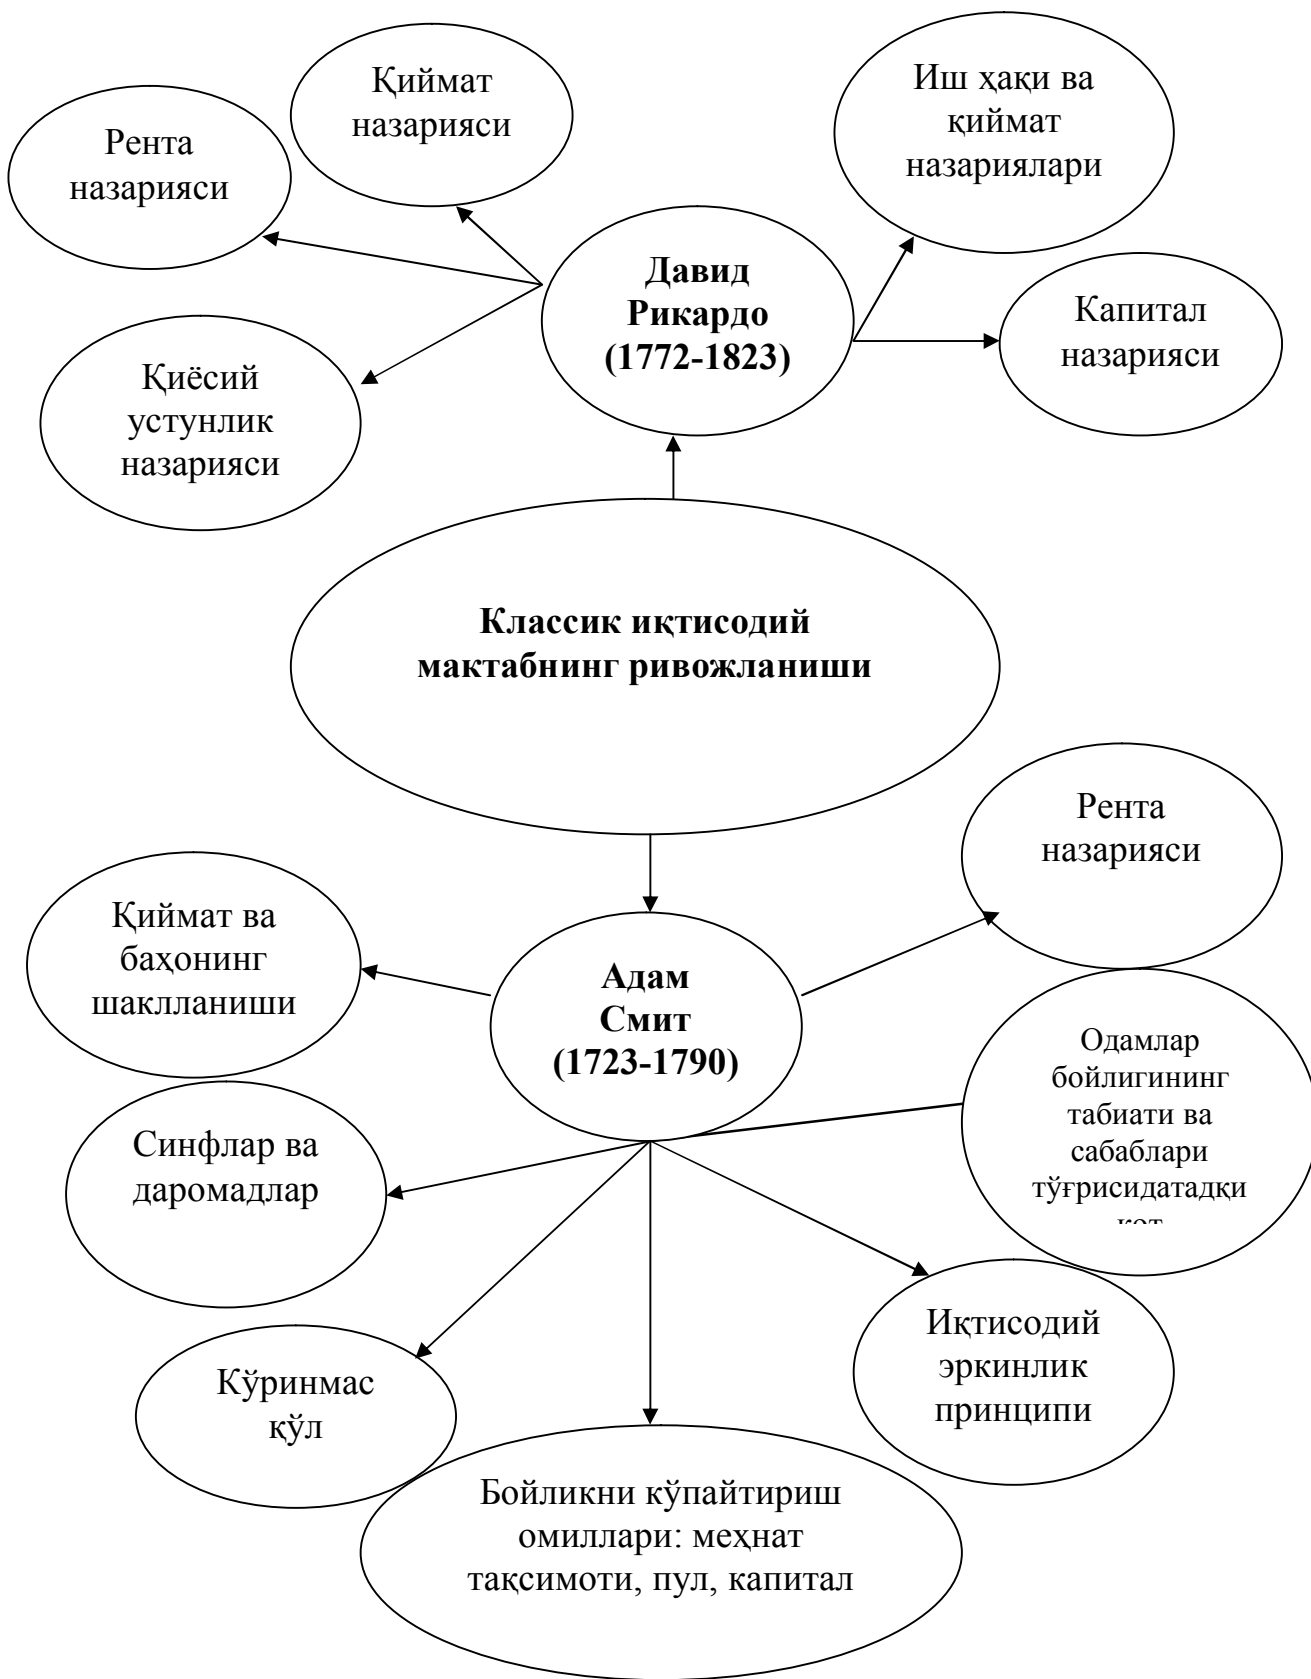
Қиймат назарияси

Рента назарияси

Иш ҳақи ва қиймат назариялари

Давид Рикардо (1772-1823)

Капитал назарияси

Қиёсий устунлик назарияси

Классик иқтисодий мактабнинг ривожланиши

Рента назарияси

Қиймат ва баҳонинг шаклланиши

Адам Смит (1723-1790)

Одамлар бойлигининг табиати ва сабаблари тўғрисидатадқи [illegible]

Синфлар ва даромадлар

Иқтисодий эркинлик принципи

Кўринмас қўл

Бойликни кўпайтириш омиллари: меҳнат тақсимоти, пул, капитал